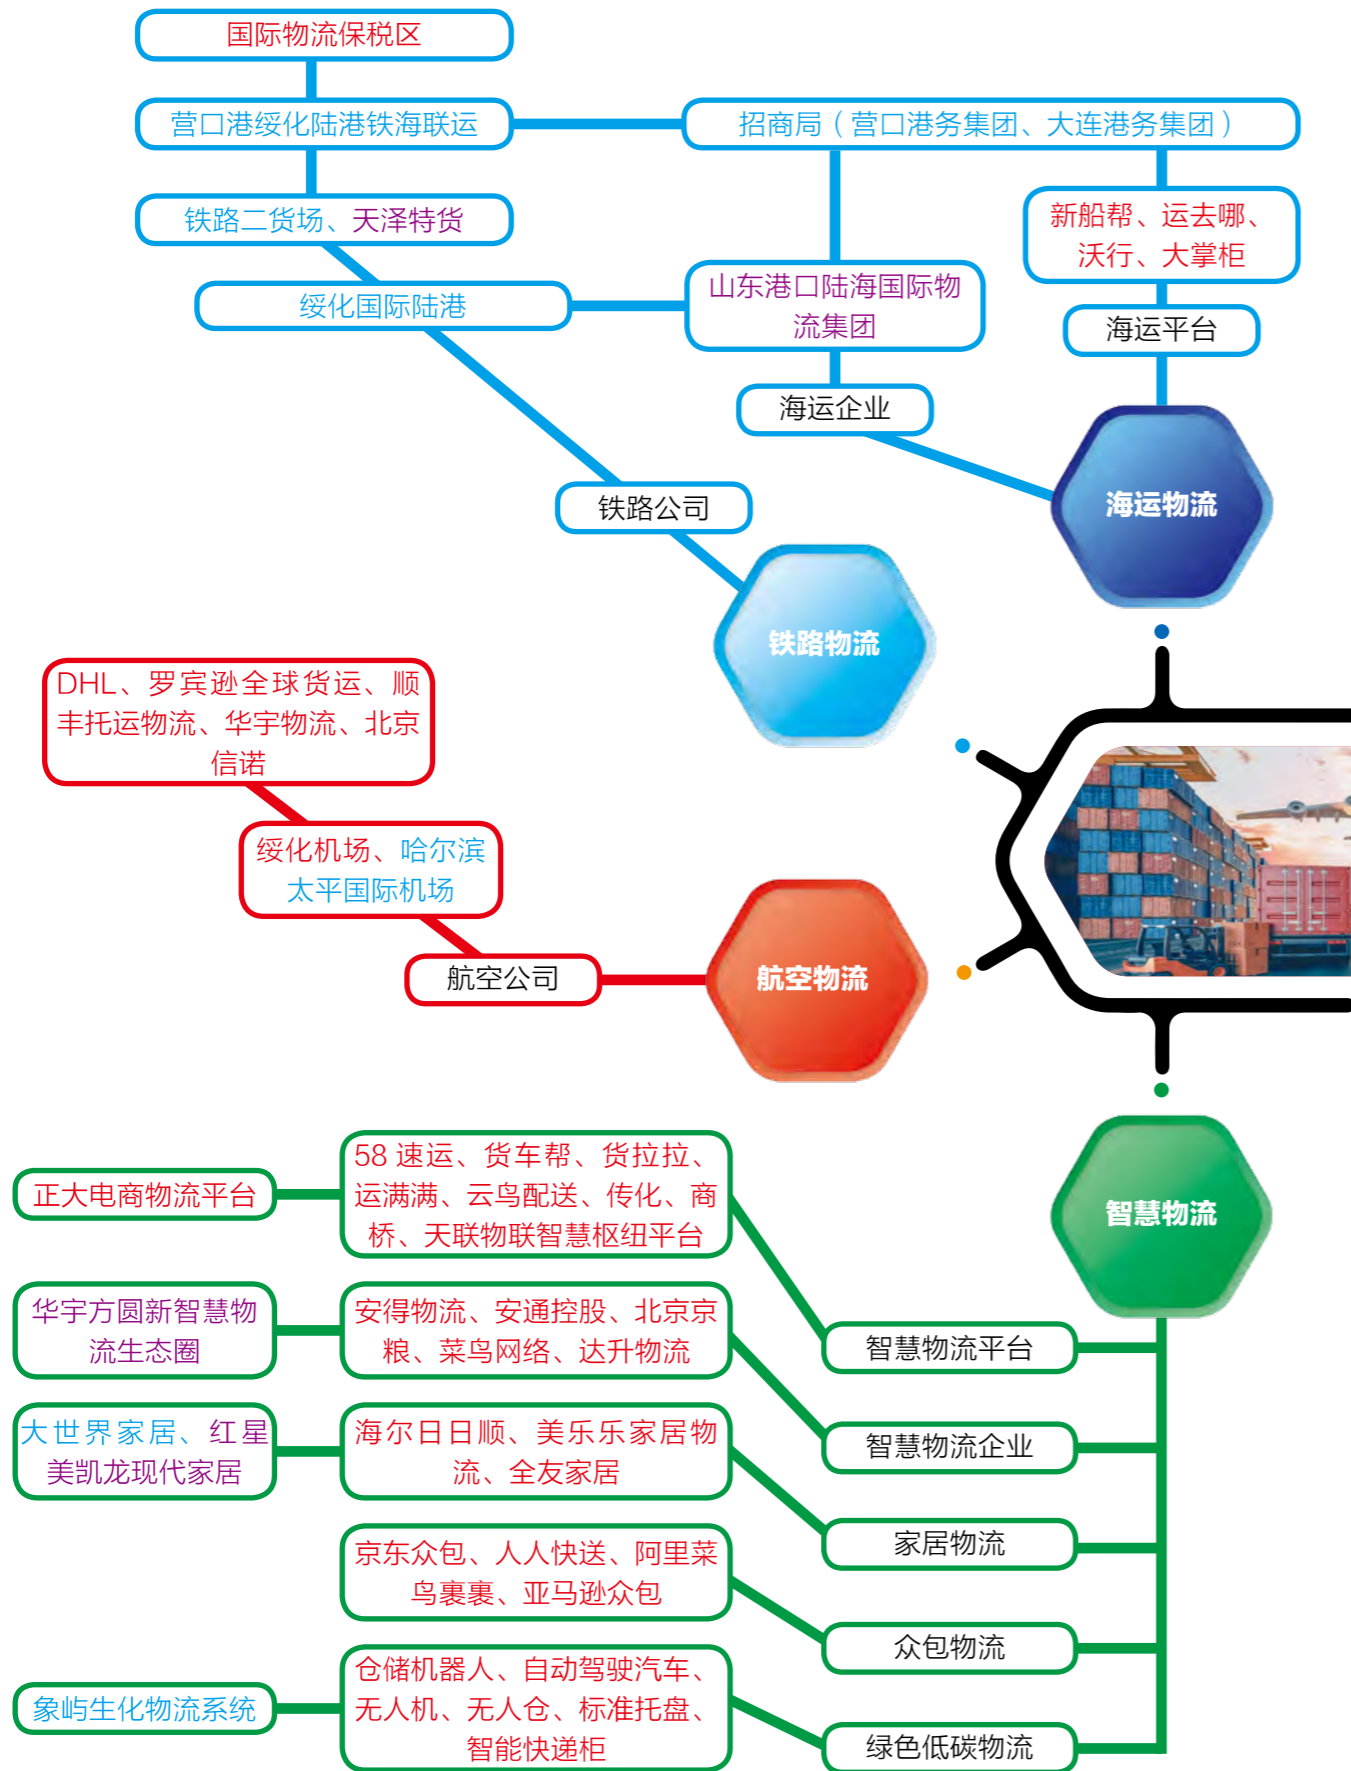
国际物流保税区

营口港绥化陆港铁海联运

铁路二货场、天泽特货

绥化国际陆港

铁路公司

铁路物流

招商局（营口港务集团、大连港务集团）

山东港口陆海国际物流集团

海运企业

新船帮、运去哪、沃行、大掌柜

海运平台

海运物流

DHL、罗宾逊全球货运、顺丰托运物流、华宇物流、北京信诺

绥化机场、哈尔滨太平国际机场

航空公司

航空物流

智慧物流

正大电商物流平台

58速运、货车帮、货拉拉、运满满、云鸟配送、传化、商桥、天联物联智慧枢纽平台

智慧物流平台

华宇方圆新智慧物流生态圈

安得物流、安通控股、北京京粮、菜鸟网络、达升物流

智慧物流企业

大世界家居、红星美凯龙现代家居

海尔日日顺、美乐乐家居物流、全友家居

家居物流

京东众包、人人快送、阿里菜鸟裹裹、亚马逊众包

众包物流

象屿生化物流系统

仓储机器人、自动驾驶汽车、无人机、无人仓、标准托盘、智能快递柜

绿色低碳物流